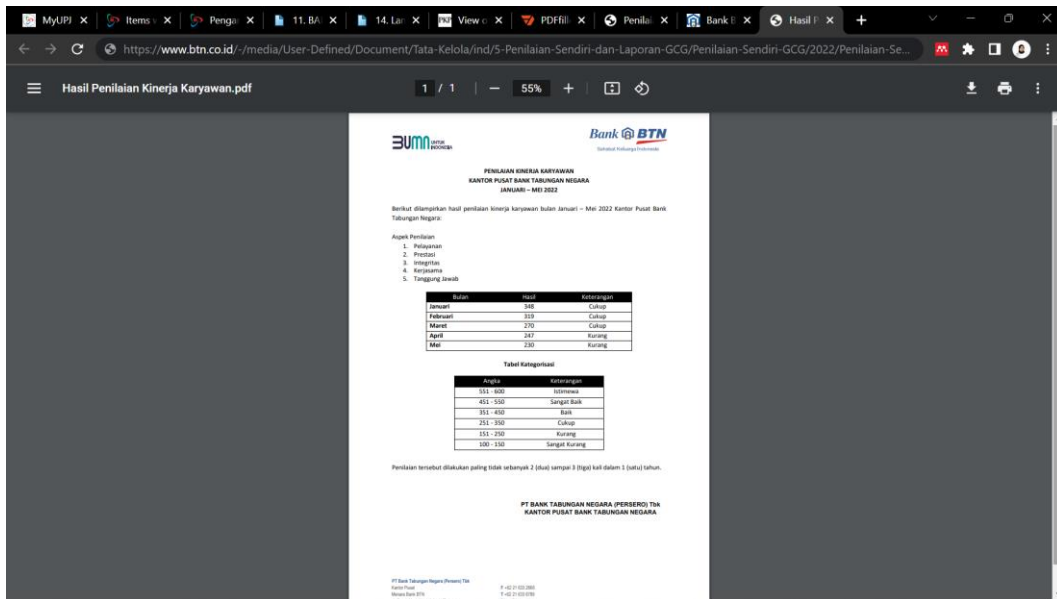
MyUPJ × | Items × | Penga × | 11. BA × | 14. La × | View × | PDFfill × | Penila × | Bank × | Hasil × | +

https://www.btn.co.id/-/media/User-Defined/Document/Tata-Kelola/ind/5-Penilaian-Sendiri-dan-Laporan-GCG/Penilaian-Sendiri-GCG/2022/Penilaian-Se...

Hasil Penilaian Kinerja Karyawan.pdf

1 / 1 | — 55% +

BUMN UNTUK INDONESIA

Bank BTN
Sahabat Keluarga Indonesia

PENILAIAN KINERJA KARYAWAN
KANTOR PUSAT BANK TABUNGAN NEGARA
JANUARI – MEI 2022

Berikut dilampirkan hasil penilaian kinerja karyawan bulan Januari – Mei 2022 Kantor Pusat Bank Tabungan Negara:

Aspek Penilaian
1. Pelayanan
2. Prestasi
3. Integritas
4. Kerjasama
5. Tanggung Jawab

| Bulan | Hasil | Keterangan |
|---|---|---|
| Januari | 348 | Cukup |
| Februari | 319 | Cukup |
| Maret | 270 | Cukup |
| April | 247 | Kurang |
| Mei | 230 | Kurang |

Tabel Kategorisasi

| Angka | Keterangan |
|---|---|
| 551 - 600 | Istimewa |
| 451 - 550 | Sangat Baik |
| 351 - 450 | Baik |
| 251 - 350 | Cukup |
| 151 - 250 | Kurang |
| 100 - 150 | Sangat Kurang |

Penilaian tersebut dilakukan paling tidak sebanyak 2 (dua) sampai 3 (tiga) kali dalam 1 (satu) tahun.

PT BANK TABUNGAN NEGARA (PERSERO) Tbk
KANTOR PUSAT BANK TABUNGAN NEGARA

PT Bank Tabungan Negara (Persero) Tbk
Kantor Pusat
Menara Bank BTN
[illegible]
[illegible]